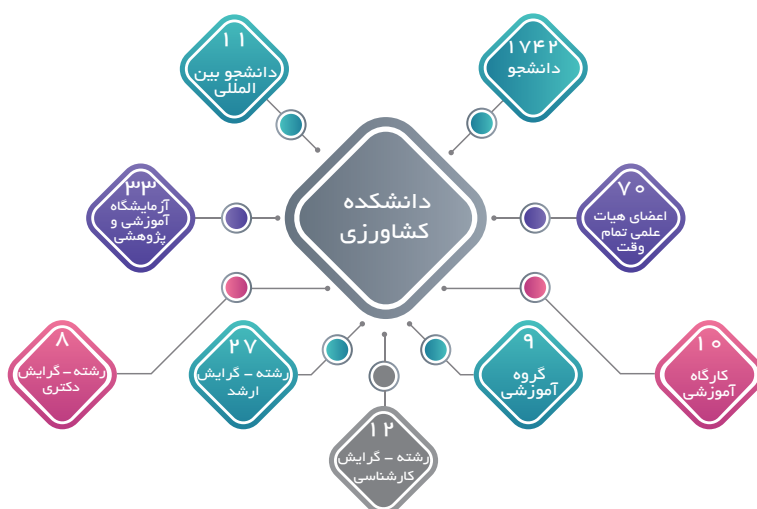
دانشکده کشاورزی

۱۱
دانشجو بین المللی

۱۷۴۲
دانشجو

۳۳
آزمایشگاه آموزشی و پژوهشی

۷۰
اعضای هیات علمی تمام وقت

۸
رشته - گرایش دکتری

۲۷
رشته - گرایش ارشد

۱۲
رشته - گرایش کارشناسی

۹
گروه آموزشی

۱۰
کارگاه آموزشی